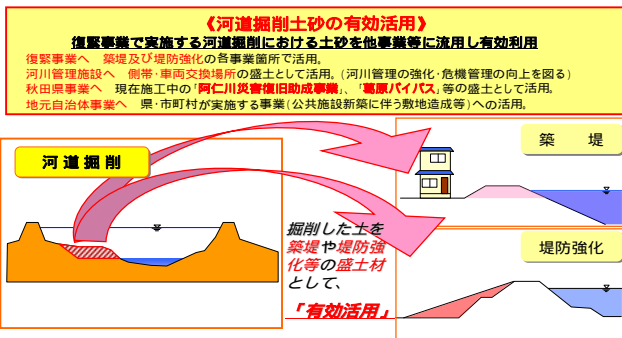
《河道掘削土砂の有効活用》

復緊事業で実施する河道掘削における土砂を他事業等に流用し有効利用

復緊事業へ　築堤及び堤防強化の各事業箇所で活用。
河川管理施設へ　側帯・車両交換場所の盛土として活用。（河川管理の強化・危機管理の向上を図る）
秋田県事業へ　現在施工中の「阿仁川災害復旧助成事業」、「鷹巣バイパス」等の盛土として活用。
地元自治体事業へ　県・市町村が実施する事業（公共施設新築に伴う敷地造成等）への活用。

河道掘削

築　堤

堤防強化

掘削した土を築堤や堤防強化等の盛土材として、

「有効活用」